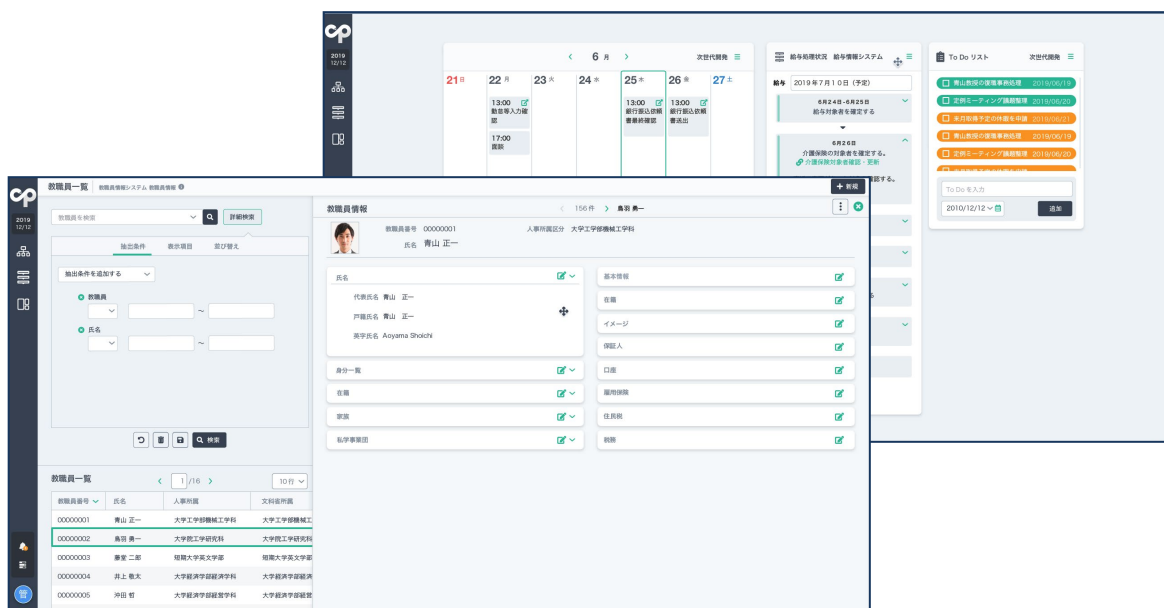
cp
2019
12/12

< 6月 >
次世代開発

21日 22月 23火 24水 25木 26金 27土

13:00 勤怠等入力確認
17:00 面談
13:00 銀行振込依頼書最終確認
13:00 銀行振込依頼書送出

給与処理状況 給与情報システム
給与 2019年7月10日 (予定)
6月24日-6月25日
給与対象者を確定する
6月26日
介護保険の対象者を確定する。
介護保険対象者確認・更新
認する。

To Do リスト 次世代開発
青山教授の復職事務処理 2019/06/19
定例ミーティング議題整理 2019/06/20
未入力勤務予定の休暇を申請 2019/06/21
青山教授の復職事務処理 2019/06/19
定例ミーティング議題整理 2019/06/20
To Do を入力
2010/12/12
追加

cp
2019
12/12

教職員一覧 教職員情報システム 教職員情報
+ 新規

教職員を検索
詳細検索
抽出条件 表示項目 並び替え
抽出条件を追加する
教職員
~
氏名
~
検索

教職員一覧
< 1 /16 >
10行

| 教職員番号 | 氏名 | 人事所属 | 文科省所属 |
|---|---|---|---|
| 00000001 | 青山 正一 | 大学工学部機械工学科 | 大学工学部機械工 |
| 00000002 | 鳥羽 勇一 | 大学院工学研究科 | 大学院工学研究 |
| 00000003 | 妻室 二郎 | 短期大学英文学部 | 短期大学英文学部 |
| 00000004 | 井上 敬太 | 大学経済学部経済学科 | 大学経済学部経済 |
| 00000005 | 沖田 哲 | 大学経済学部経営学科 | 大学経済学部経営 |

教職員情報
< 156件 > 鳥羽 勇一
教職員番号 00000001 人事所属区分 大学工学部機械工学科
氏名 青山 正一

氏名
代表氏名 青山 正一
戸籍氏名 青山 正一
英字氏名 Aoyama Shoichi
身分一覧
在籍
家族
私学事業団

基本情報
在籍
イメージ
保証人
口座
雇用保険
住民税
税務